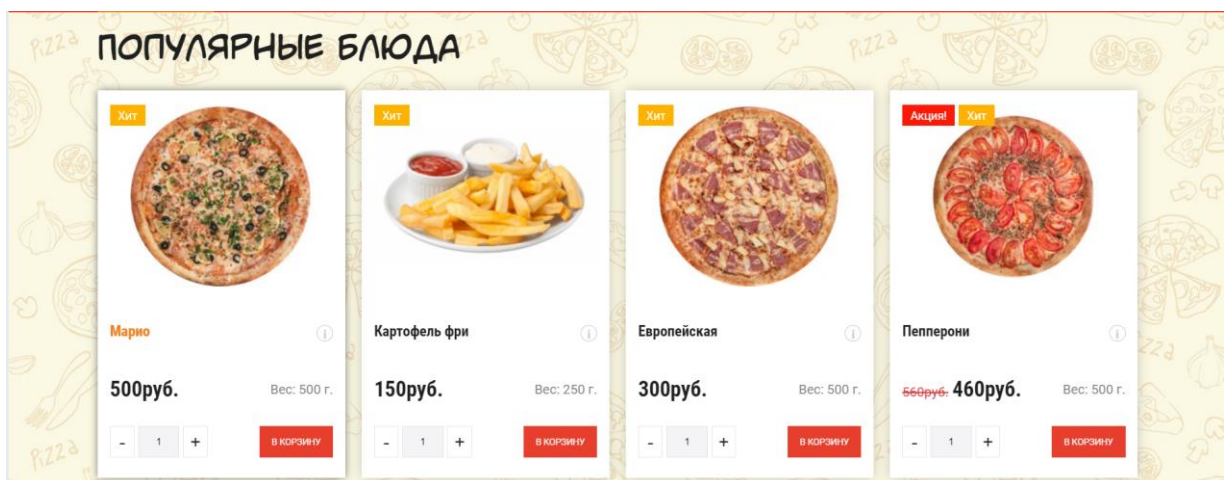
ПОПУЛЯРНЫЕ БЛЮДА

Хит

Марио

500руб.

Вес: 500 г.

- 1 +

В КОРЗИНУ

Хит

Картофель фри

150руб.

Вес: 250 г.

- 1 +

В КОРЗИНУ

Хит

Европейская

300руб.

Вес: 500 г.

- 1 +

В КОРЗИНУ

Акция! Хит

Пепперони

~~560руб.~~ 460руб.

Вес: 500 г.

- 1 +

В КОРЗИНУ